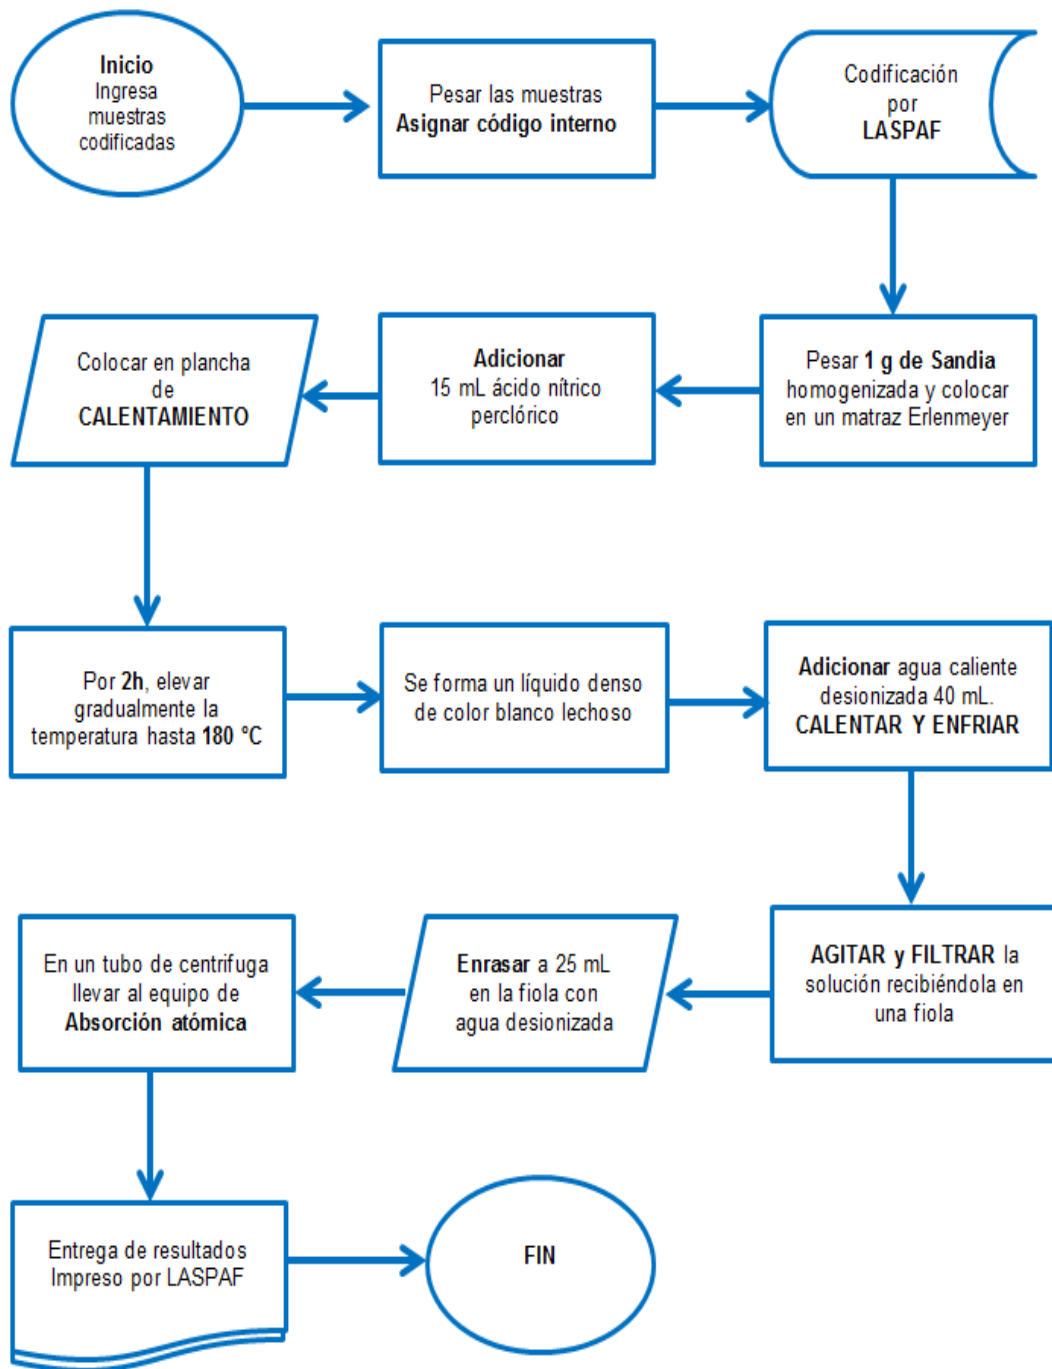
Inicio
Ingresa muestras codificadas

Pesar las muestras
Asignar código interno

Codificación por LASPAF

Pesar 1 g de Sandia homogenizada y colocar en un matraz Erlenmeyer

Adicionar
15 mL ácido nítrico perclórico

Colocar en plancha de CALENTAMIENTO

Por 2h, elevar gradualmente la temperatura hasta 180 °C

Se forma un líquido denso de color blanco lechoso

Adicionar agua caliente desionizada 40 mL.
CALENTAR Y ENFRIAR

AGITAR y FILTRAR la solución recibiéndola en una fiola

Enrasar a 25 mL en la fiola con agua desionizada

En un tubo de centrifuga llevar al equipo de Absorción atómica

Entrega de resultados Impreso por LASPAF

FIN